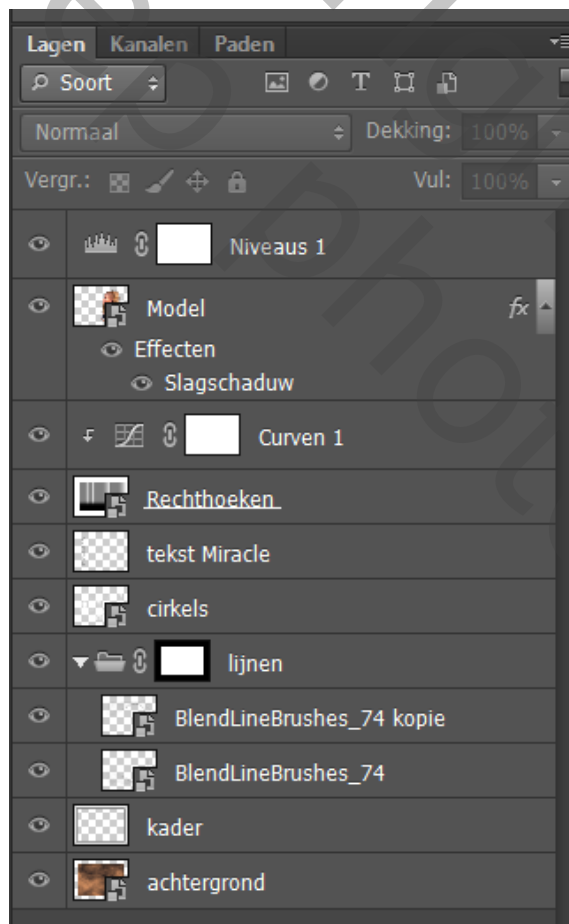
Lagen Kanalen Paden

Soort

Normaal Dekking: 100%

Vergr.: Vul: 100%

Niveaus 1

Model $fx$

Effecten

Slagschaduw

Curven 1

Rechthoeken

tekst Miracle

cirkels

lijnen

BlendLineBrushes_74 kopie

BlendLineBrushes_74

kader

achtergrond